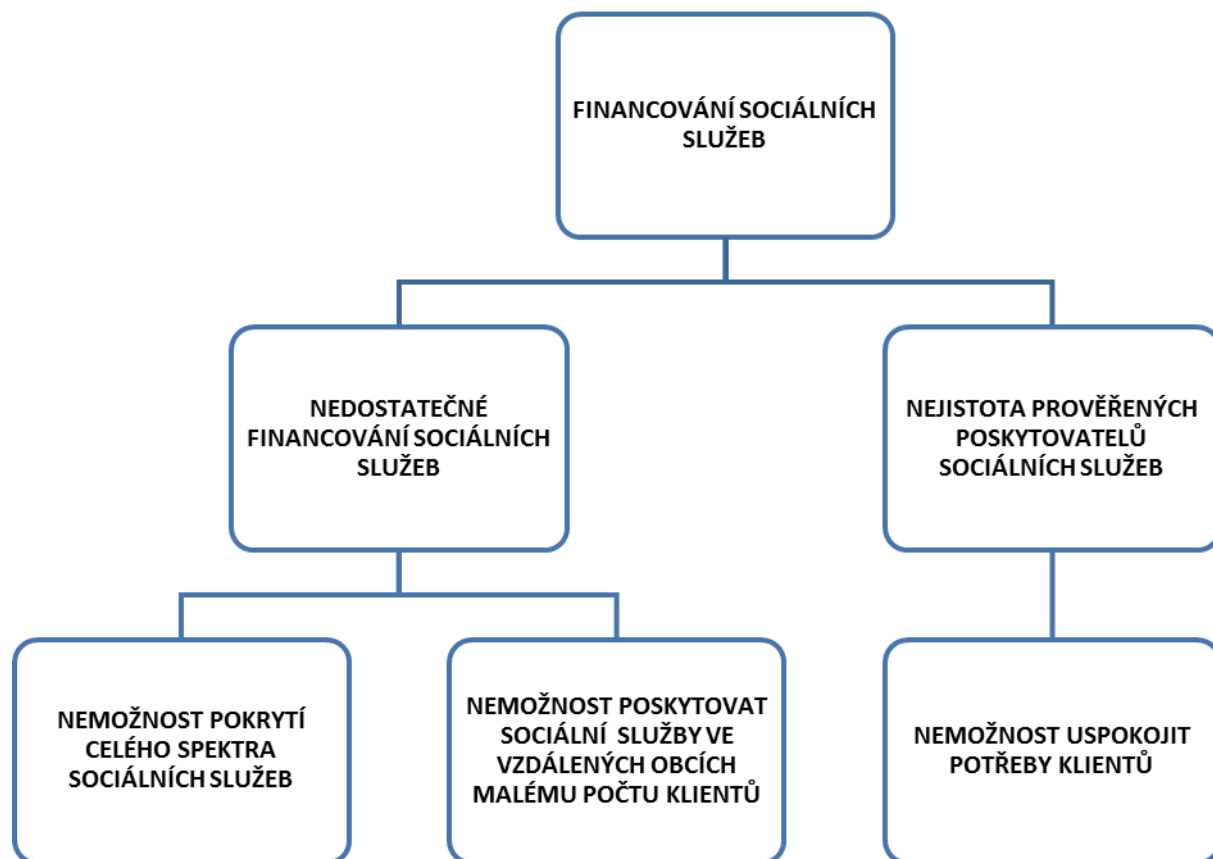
FINANCOVÁNÍ SOCIÁLNÍCH SLUŽEB

NEDOSTATEČNÉ FINANCOVÁNÍ SOCIÁLNÍCH SLUŽEB

NEJISTOTA PROVĚŘENÝCH POSKYTOVATELŮ SOCIÁLNÍCH SLUŽEB

NEMOŽNOST POKRYTÍ CELÉHO SPEKTRA SOCIÁLNÍCH SLUŽEB

NEMOŽNOST POSKYTOVAT SOCIÁLNÍ SLUŽBY VE VZDÁLENÝCH OBCÍCH MALÉMU POČTU KLIENTŮ

NEMOŽNOST USPOKOJIT POTŘEBY KLIENTŮ